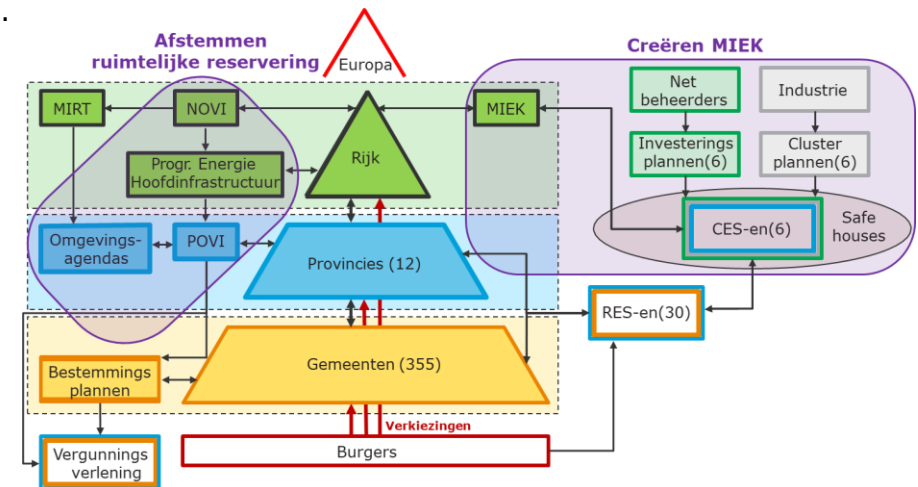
Afstemmen ruimtelijke reservering

Europa

Creëren MIEK

MIRT

NOVI

MIEK

Net beheerders

Industrie

Rijk

Progr. Energie Hoofdinfrastructuur

Investerings plannen(6)

Cluster plannen(6)

Omgevings-agendas

POVI

Provincies (12)

CES-en(6)

Safe houses

RES-en(30)

Bestemmings plannen

Gemeenten (355)

Verkiezingen

Vergunnings verlening

Burgers